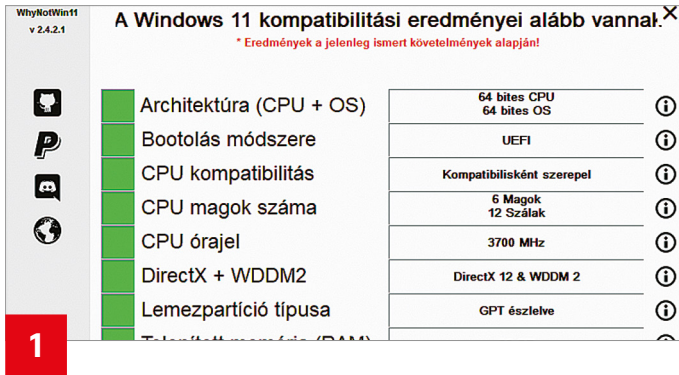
WhyNotWin11
v 2.4.2.1

A Windows 11 kompatibilitási eredményei alább vannak

* Eredmények a jelenleg ismert követelmények alapján!

| Architektúra (CPU + OS) | 64 bites CPU 64 bites OS |
|---|---|
| Bootolás módszere | UEFI |
| CPU kompatibilitás | Kompatibilisként szerepel |
| CPU magok száma | 6 Magok 12 Szálak |
| CPU órajel | 3700 MHz |
| DirectX + WDDM2 | DirectX 12 & WDDM 2 |
| Lemezpartíció típusa | GPT észlelve |
| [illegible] | |

1